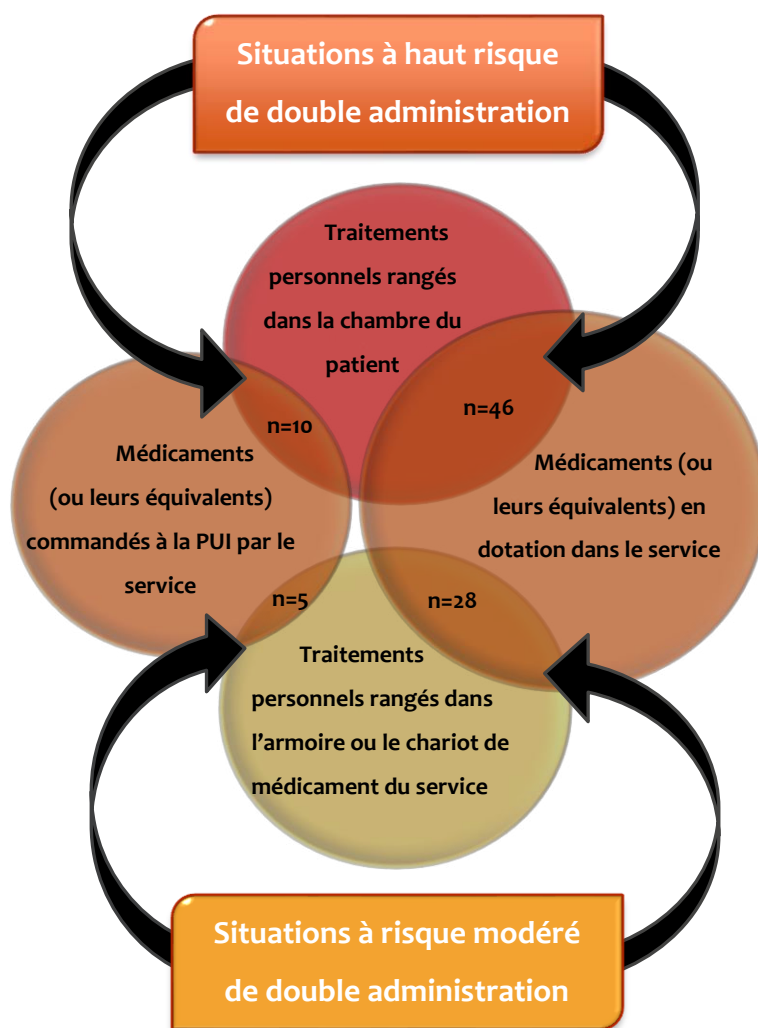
Situations à haut risque de double administration

Traitements personnels rangés dans la chambre du patient

n=10

n=46

Médicaments (ou leurs équivalents) commandés à la PUI par le service

Médicaments (ou leurs équivalents) en dotation dans le service

n=5

n=28

Traitements personnels rangés dans l'armoire ou le chariot de médicament du service

Situations à risque modéré de double administration